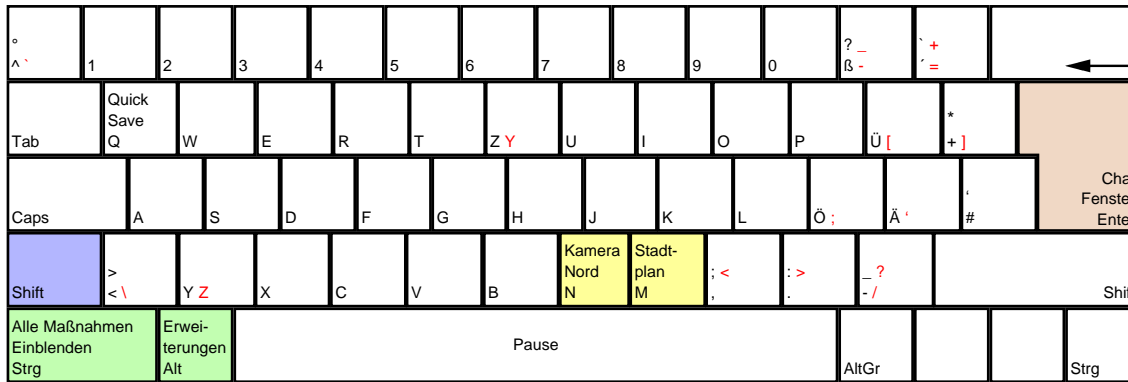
°
^ `

1

2

3

4

5

6

7

8

9

0

? _
ß -

` +
´ =

Tab

Quick Save
Q

W

E

R

T

Z Y

U

I

O

P

Ü [

*
+ ]

Cha
Fenste
Ente

Caps

A

S

D

F

G

H

J

K

L

Ö ;

Ä '

'
#

Shift

>
< \

Y Z

X

C

V

B

Kamera Nord
N

Stadtplan
M

; <
,

: >
.

_ ?
- /

Shi

Alle Maßnahmen Einblenden
Strg

Erweiterungen
Alt

Pause

AltGr

Strg